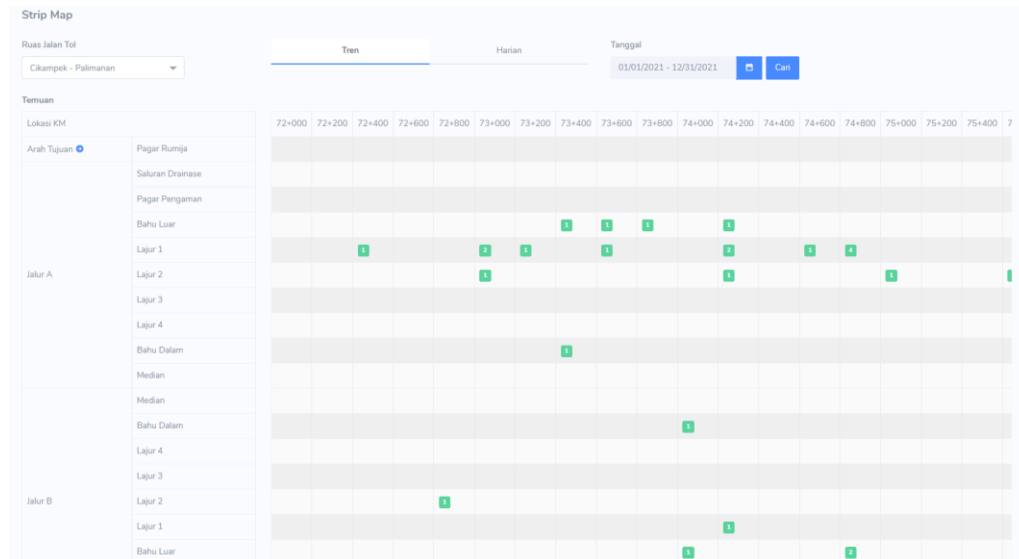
Strip Map

Ruas Jalan Tol

Cikampek - Palimanan

Tren

Harian

Tanggal

01/01/2021 - 12/31/2021

Cari

Temuan

| Lokasi KM | | 72+000 | 72+200 | 72+400 | 72+600 | 72+800 | 73+000 | 73+200 | 73+400 | 73+600 | 73+800 | 74+000 | 74+200 | 74+400 | 74+600 | 74+800 | 75+000 | 75+200 | 75+400 |
|---|---|---|---|---|---|---|---|---|---|---|---|---|---|---|---|---|---|---|---|
| Arah Tujuan | Pagar Rumija | | | | | | | | | | | | | | | | | | |
| | Saluran Drainase | | | | | | | | | | | | | | | | | | |
| | Pagar Pengaman | | | | | | | | | | | | | | | | | | |
| | Bahu Luar | | | | | | | | 1 | 1 | 1 | | 1 | | | | | | |
| | Lajur 1 | | | 1 | | | 2 | 1 | | 1 | | | 2 | | 1 | 4 | | | |
| Jalur A | Lajur 2 | | | | | | 1 | | | | | | 1 | | | | 1 | | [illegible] |
| | Lajur 3 | | | | | | | | | | | | | | | | | | |
| | Lajur 4 | | | | | | | | | | | | | | | | | | |
| | Bahu Dalam | | | | | | | | 1 | | | | | | | | | | |
| | Median | | | | | | | | | | | | | | | | | | |
| | Median | | | | | | | | | | | | | | | | | | |
| | Bahu Dalam | | | | | | | | | | | 1 | | | | | | | |
| | Lajur 4 | | | | | | | | | | | | | | | | | | |
| | Lajur 3 | | | | | | | | | | | | | | | | | | |
| Jalur B | Lajur 2 | | | | | 1 | | | | | | | | | | | | | |
| | Lajur 1 | | | | | | | | | | | | 1 | | | | | | |
| | Bahu Luar | | | | | | | | | | | 1 | | | | 2 | | | |